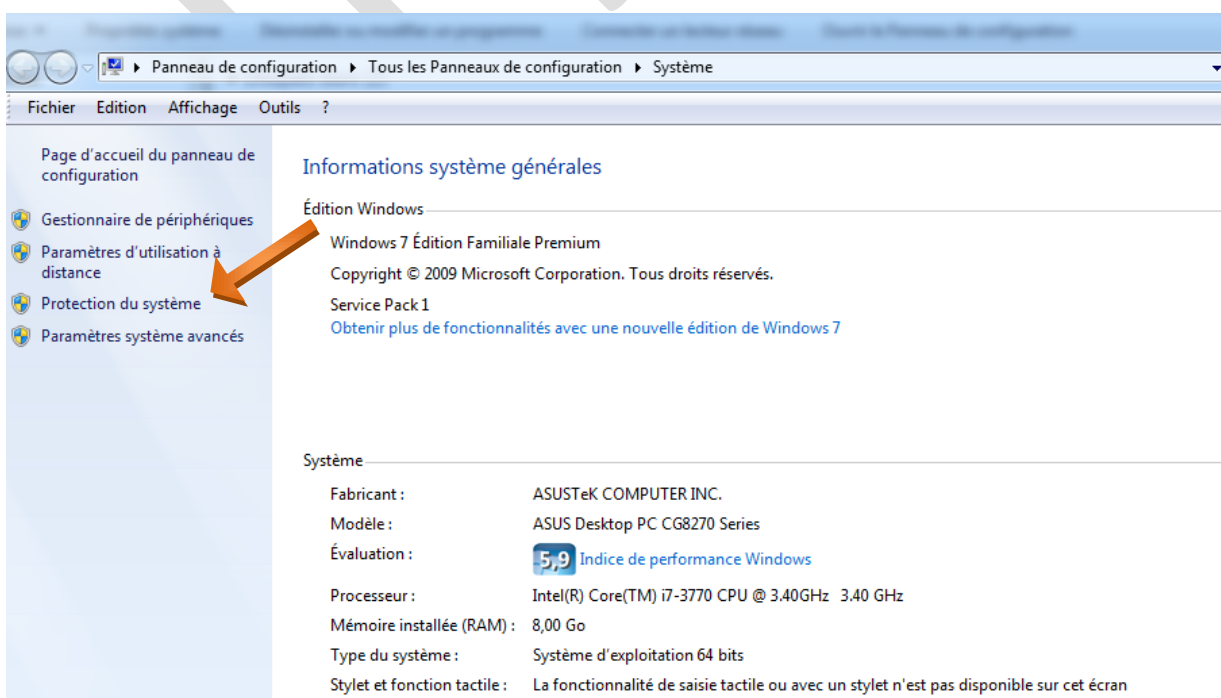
Panneau de configuration ▸ Tous les Panneaux de configuration ▸ Système

Fichier Edition Affichage Outils ?

Page d'accueil du panneau de configuration

Gestionnaire de périphériques

Paramètres d'utilisation à distance

Protection du système

Paramètres système avancés

Informations système générales

Édition Windows

Windows 7 Édition Familiale Premium

Copyright © 2009 Microsoft Corporation. Tous droits réservés.

Service Pack 1

Obtenir plus de fonctionnalités avec une nouvelle édition de Windows 7

Système

| Fabricant : | ASUSTeK COMPUTER INC. |
|---|---|
| Modèle : | ASUS Desktop PC CG8270 Series |
| Évaluation : | 5,9 Indice de performance Windows |
| Processeur : | Intel(R) Core(TM) i7-3770 CPU @ 3.40GHz 3.40 GHz |
| Mémoire installée (RAM) : | 8,00 Go |
| Type du système : | Système d'exploitation 64 bits |
| Stylet et fonction tactile : | La fonctionnalité de saisie tactile ou avec un stylet n'est pas disponible sur cet écran |